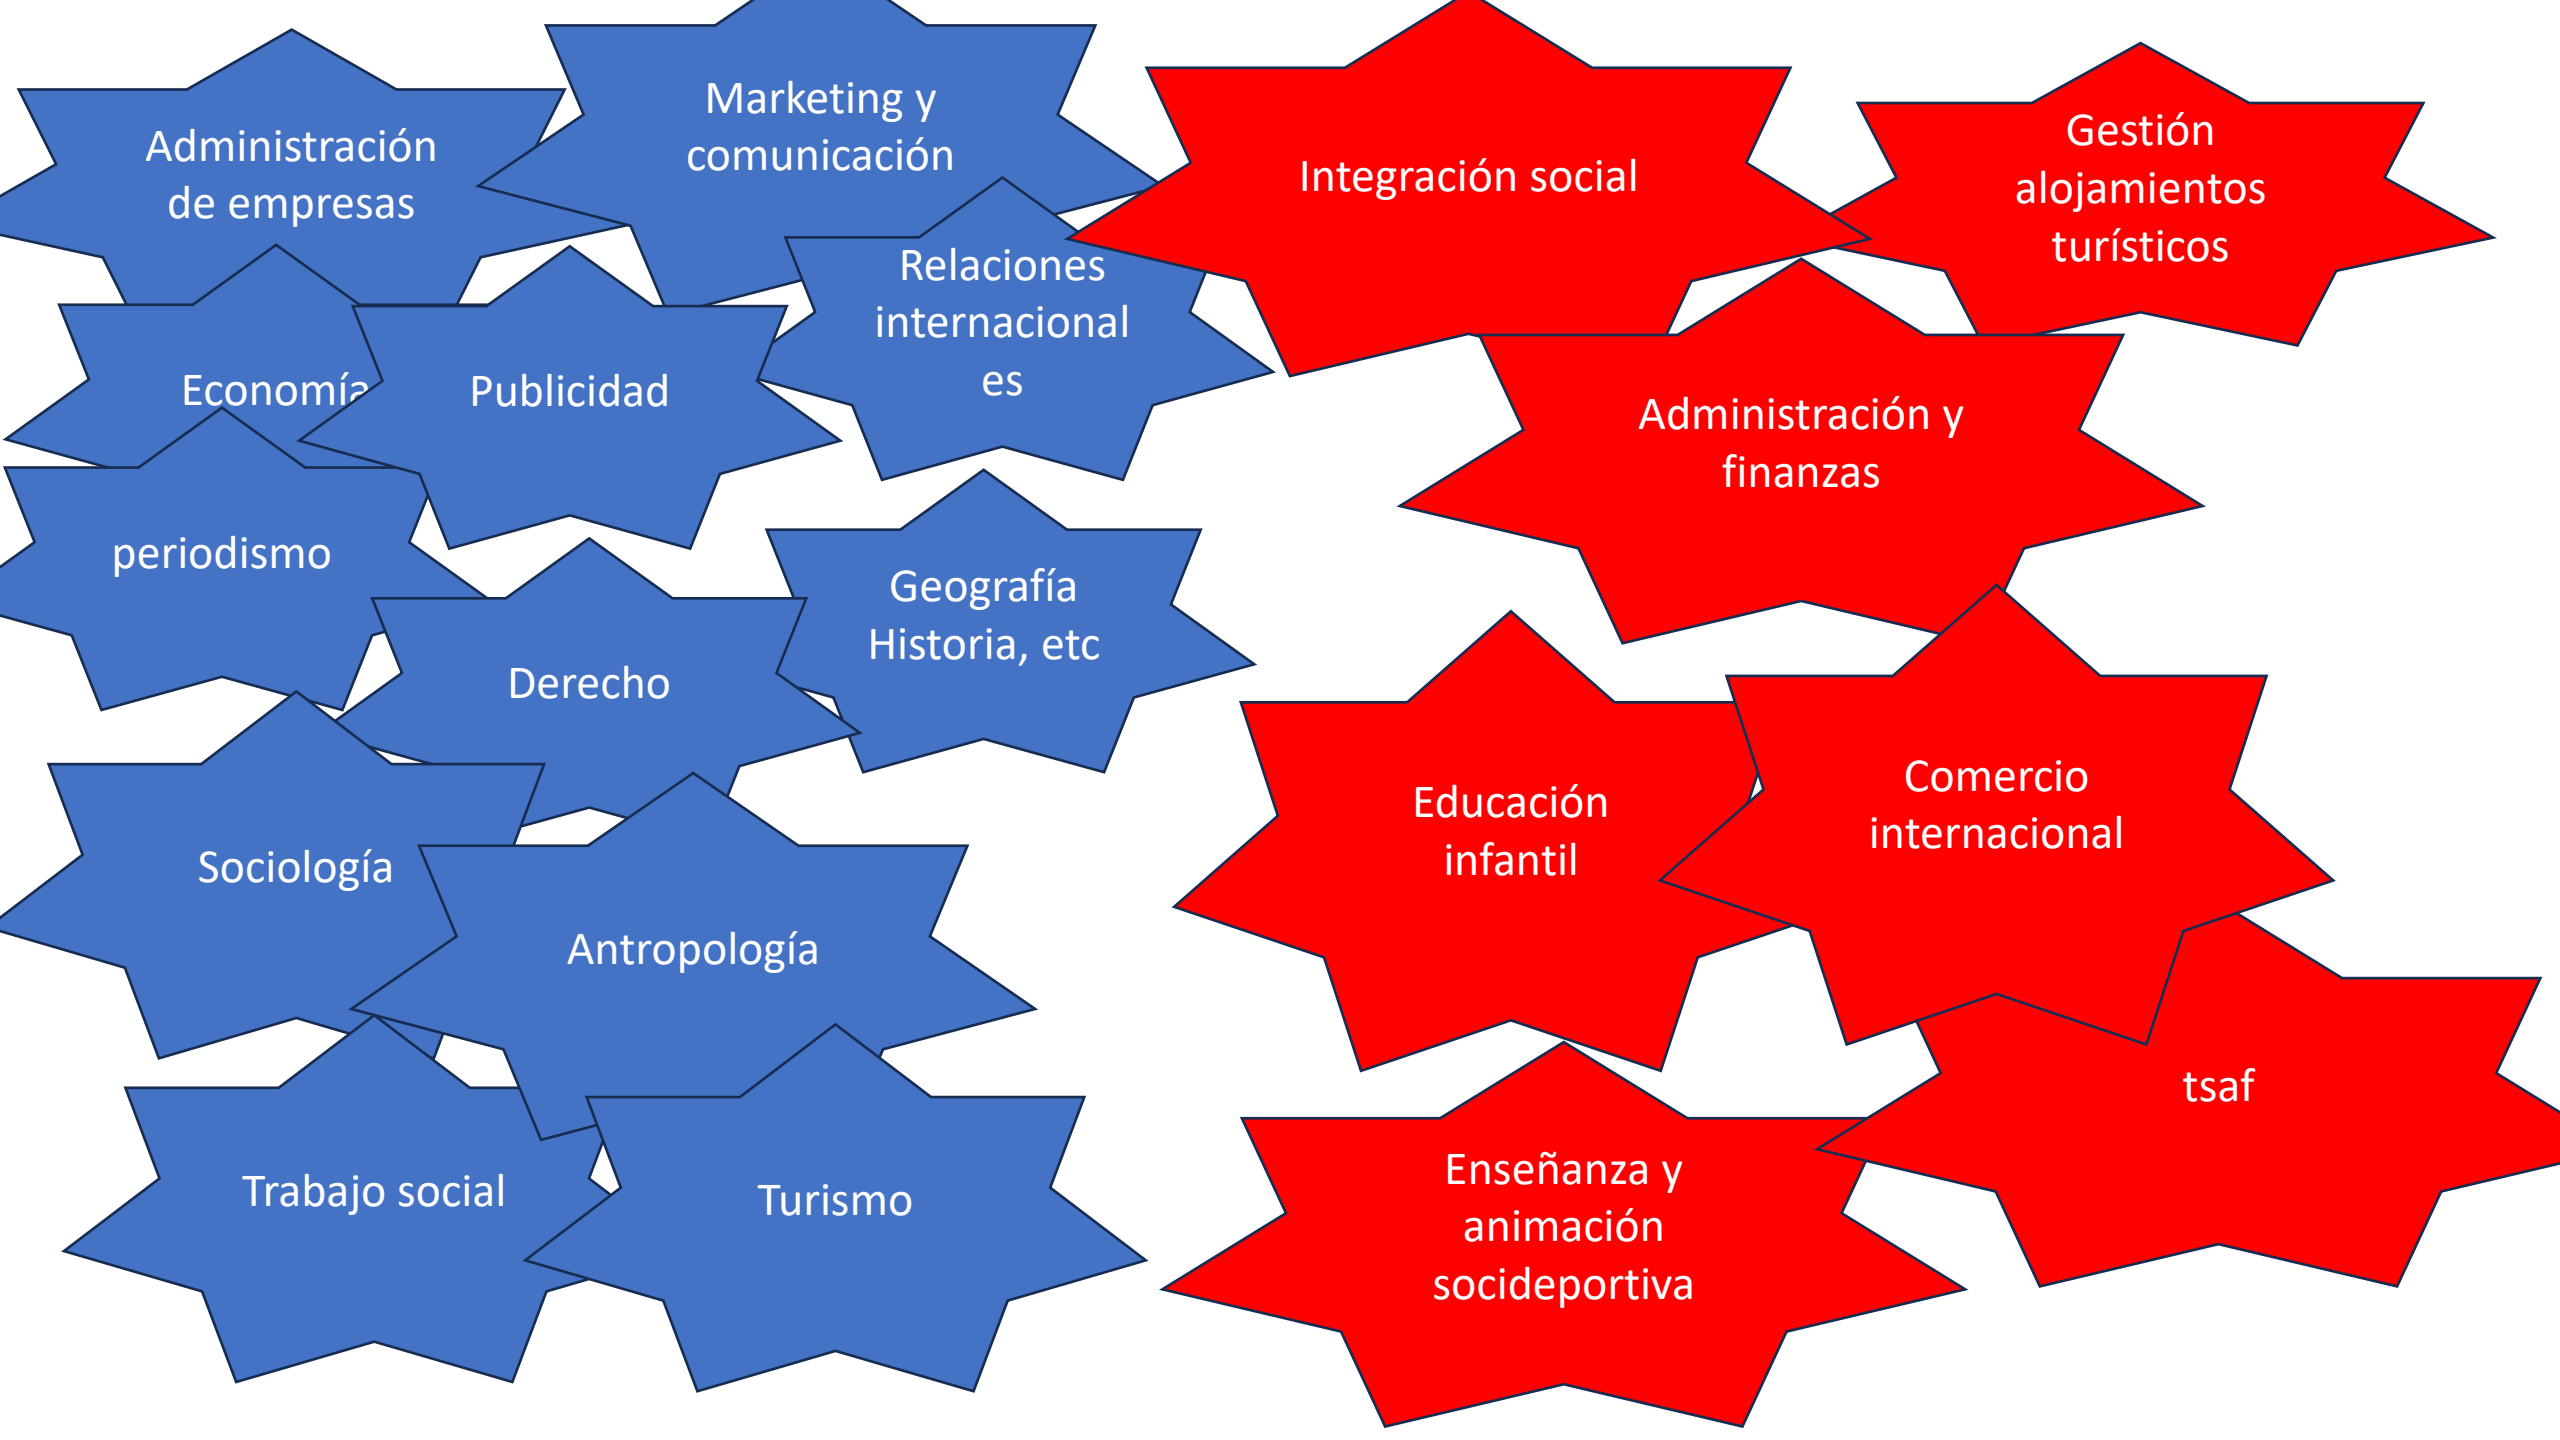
Administración de empresas

Marketing y comunicación

Relaciones internacionales

Economía

Publicidad

periodismo

Derecho

Geografía Historia, etc

Sociología

Antropología

Trabajo social

Turismo

Integración social

Gestión alojamientos turísticos

Administración y finanzas

Educación infantil

Comercio internacional

tsaf

Enseñanza y animación socideportiva